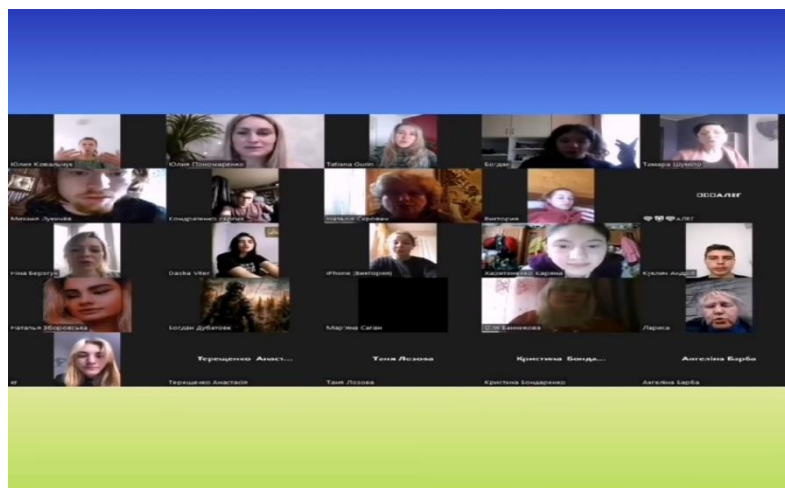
Юлия Ковальчук
Юлия Пономаренко
Tatiana Gurin
Богдан
Тамара Шумило
Михаїл Лукічев
Кондратенко Сергій
Наталія Сергієнко
Виторія
ОООАЛЕГ
АЛЕГ
Ніна Березюк
Dasha Viter
iPhone (Виторія)
Харитоненко Карина
Кукліч Андрій
Наталья Зборовська
Богдан Дубатовк
Мар'яна Саган
О.М.Бакинкова
Лариса
Терещенко Анаст...
Таня Лозова
Кристина Бонде...
Ангеліна Барба
яг
Терещенко Анастасія
Таня Лозова
Кристина Бондаренко
Ангеліна Барба